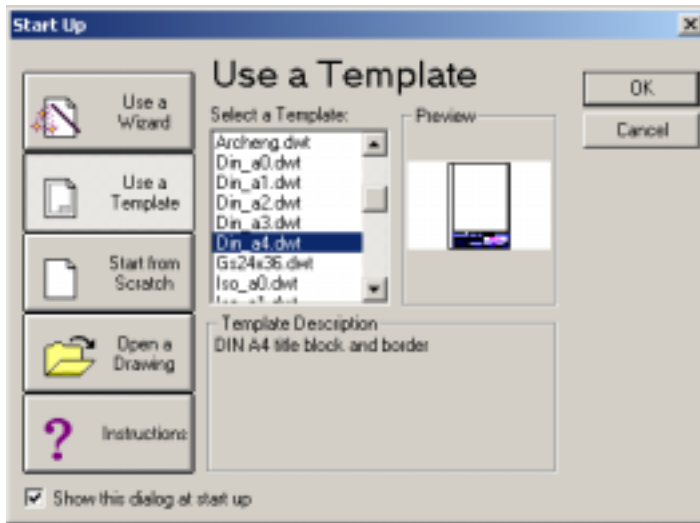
Start Up

Use a Wizard

Use a Template

Start from Scratch

Open a Drawing

Instructions

Use a Template

Select a Template:

Archeng.dwt
Din_a0.dwt
Din_a1.dwt
Din_a2.dwt
Din_a3.dwt
Din_a4.dwt
Gs24x36.dwt
Iso_a0.dwt
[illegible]

Preview

Template Description

DIN A4 title block and border

OK

Cancel

Show this dialog at start up